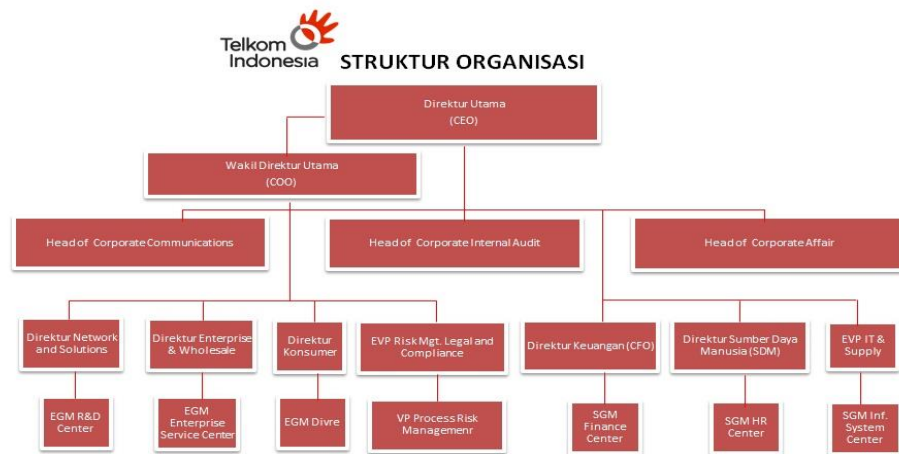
Telkom Indonesia

STRUKTUR ORGANISASI

Direktur Utama
(CEO)

Wakil Direktur Utama
(COO)

Head of Corporate Communications

Head of Corporate Internal Audit

Head of Corporate Affair

Direktur Network and Solutions

EGM R&D Center

Direktur Enterprise & Wholesale

EGM Enterprise Service Center

Direktur Konsumer

EGM Divre

EVP Risk Mgt. Legal and Compliance

VP Process Risk Managemenr

Direktur Keuangan (CFO)

SGM Finance Center

Direktur Sumber Daya Manusia (SDM)

SGM HR Center

EVP IT & Supply

SGM Inf. System Center